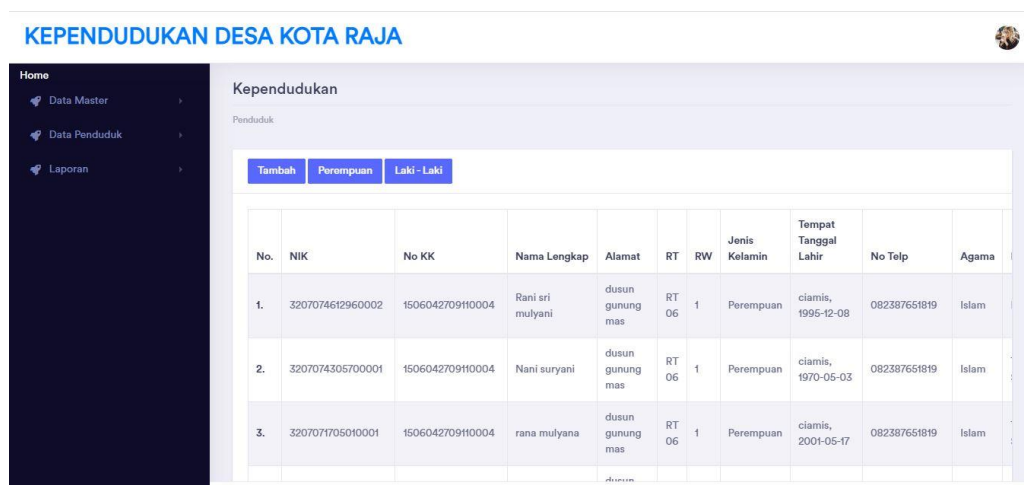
KEPENDUDUKAN DESA KOTA RAJA

Home
Data Master
Data Penduduk
Laporan

Kependudukan

Penduduk

Tambah Perempuan Laki - Laki

| No. | NIK | No KK | Nama Lengkap | Alamat | RT | RW | Jenis Kelamin | Tempat Tanggal Lahir | No Telp | Agama |
|---|---|---|---|---|---|---|---|---|---|---|
| 1. | 3207074612960002 | 1506042709110004 | Rani sri mulyani | dusun gunung mas | RT 06 | 1 | Perempuan | ciamis, 1995-12-08 | 082387651819 | Islam |
| 2. | 3207074305700001 | 1506042709110004 | Nani suryani | dusun gunung mas | RT 06 | 1 | Perempuan | ciamis, 1970-05-03 | 082387651819 | Islam |
| 3. | 3207071705010001 | 1506042709110004 | rana mulyana | dusun gunung mas | RT 06 | 1 | Perempuan | ciamis, 2001-05-17 | 082387651819 | Islam |
| | | | | dusun | | | | | | |